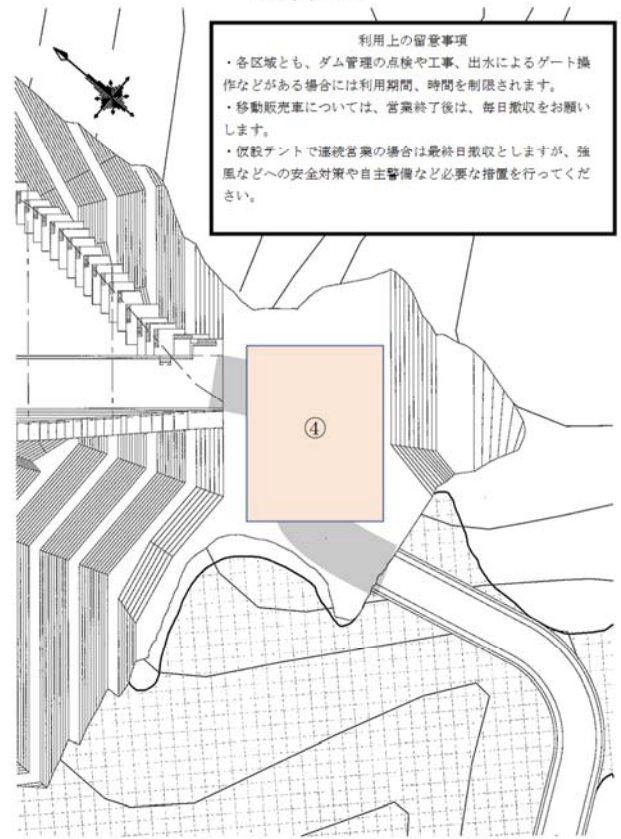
利用上の留意事項

・各区域とも、ダム管理の点検や工事、出水によるゲート操作などがある場合には利用期間、時間を制限されます。

・移動販売車については、営業終了後は、毎日撤収をお願いします。

・仮設テントで連続営業の場合は最終日撤収としますが、強風などへの安全対策や自主警備など必要な措置を行ってください。

④